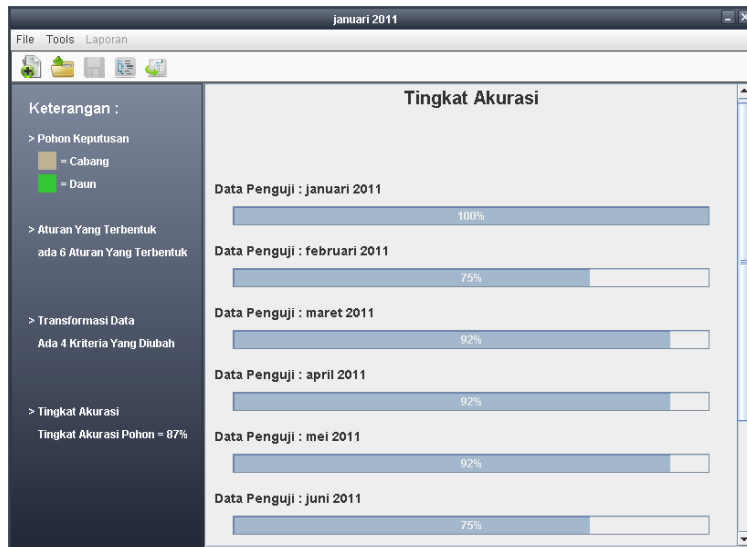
januari 2011

File Tools Laporan

Keterangan :

> Pohon Keputusan

= Cabang

= Daun

> Aturan Yang Terbentuk

ada 6 Aturan Yang Terbentuk

> Transformasi Data

Ada 4 Kriteria Yang Diubah

> Tingkat Akurasi

Tingkat Akurasi Pohon = 87%

Tingkat Akurasi

Data Penguji : januari 2011

100%

Data Penguji : februari 2011

75%

Data Penguji : maret 2011

92%

Data Penguji : april 2011

92%

Data Penguji : mei 2011

92%

Data Penguji : juni 2011

75%